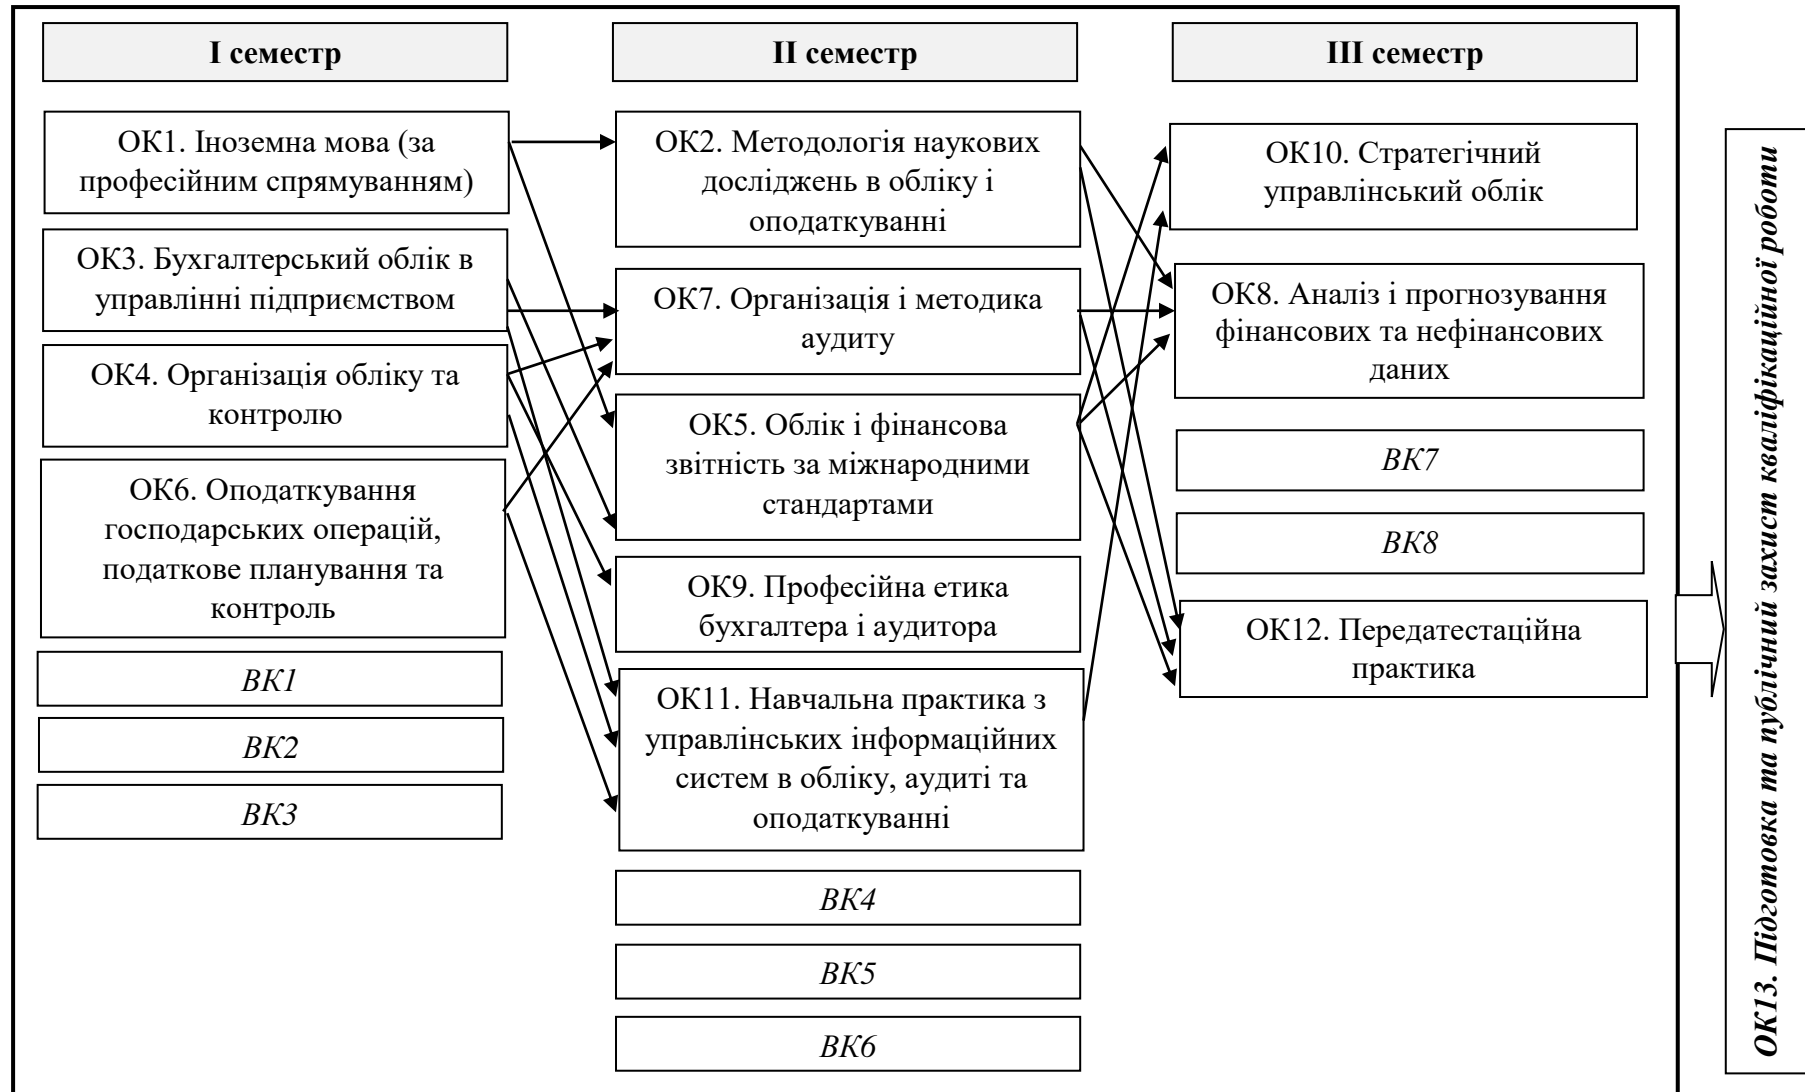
I семестр

ОК1. Іноземна мова (за професійним спрямуванням)

ОК3. Бухгалтерський облік в управлінні підприємством

ОК4. Організація обліку та контролю

ОК6. Оподаткування господарських операцій, податкове планування та контроль

ВК1

ВК2

ВК3

II семестр

ОК2. Методологія наукових досліджень в обліку і оподаткуванні

ОК7. Організація і методика аудиту

ОК5. Облік і фінансова звітність за міжнародними стандартами

ОК9. Професійна етика бухгалтера і аудитора

ОК11. Навчальна практика з управлінських інформаційних систем в обліку, аудиті та оподаткуванні

ВК4

ВК5

ВК6

III семестр

ОК10. Стратегічний управлінський облік

ОК8. Аналіз і прогнозування фінансових та нефінансових даних

ВК7

ВК8

ОК12. Передатестаційна практика

ОК13. Підготовка та публічний захист кваліфікаційної роботи